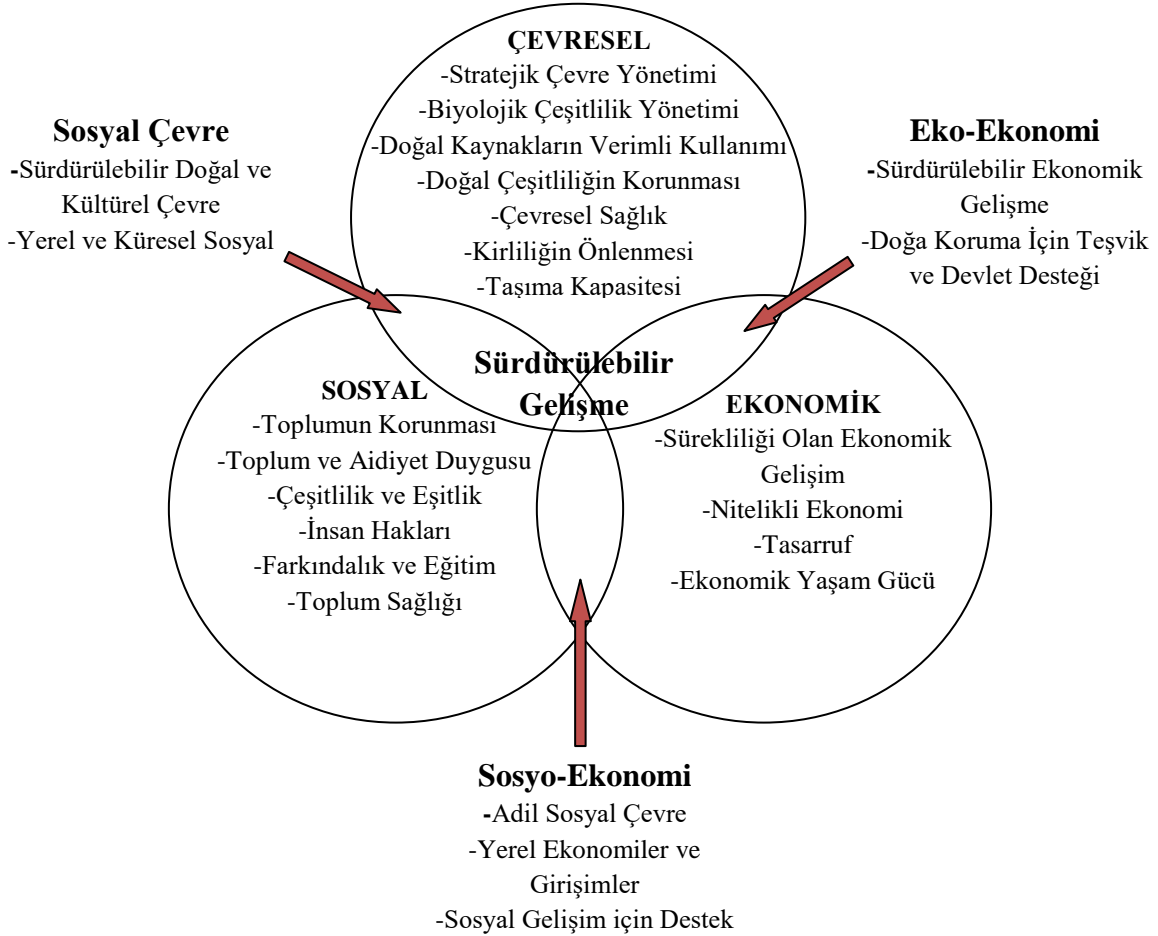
ÇEVRESEL
-Stratejik Çevre Yönetimi
-Biyolojik Çeşitlilik Yönetimi
-Doğal Kaynakların Verimli Kullanımı
-Doğal Çeşitliliğin Korunması
-Çevresel Sağlık
-Kirliliğin Önlenmesi
-Taşıma Kapasitesi

Sosyal Çevre
-Sürdürülebilir Doğal ve Kültürel Çevre
-Yerel ve Küresel Sosyal

Eko-Ekonomi
-Sürdürülebilir Ekonomik Gelişme
-Doğa Koruma İçin Teşvik ve Devlet Desteği

Sürdürülebilir Gelişme

SOSYAL
-Toplumun Korunması
-Toplum ve Aidiyet Duygusu
-Çeşitlilik ve Eşitlik
-İnsan Hakları
-Farkındalık ve Eğitim
-Toplum Sağlığı

EKONOMİK
-Sürekliliği Olan Ekonomik Gelişim
-Nitelikli Ekonomi
-Tasarruf
-Ekonomik Yaşam Gücü

Sosyo-Ekonomi
-Adil Sosyal Çevre
-Yerel Ekonomiler ve Girişimler
-Sosyal Gelişim için Destek